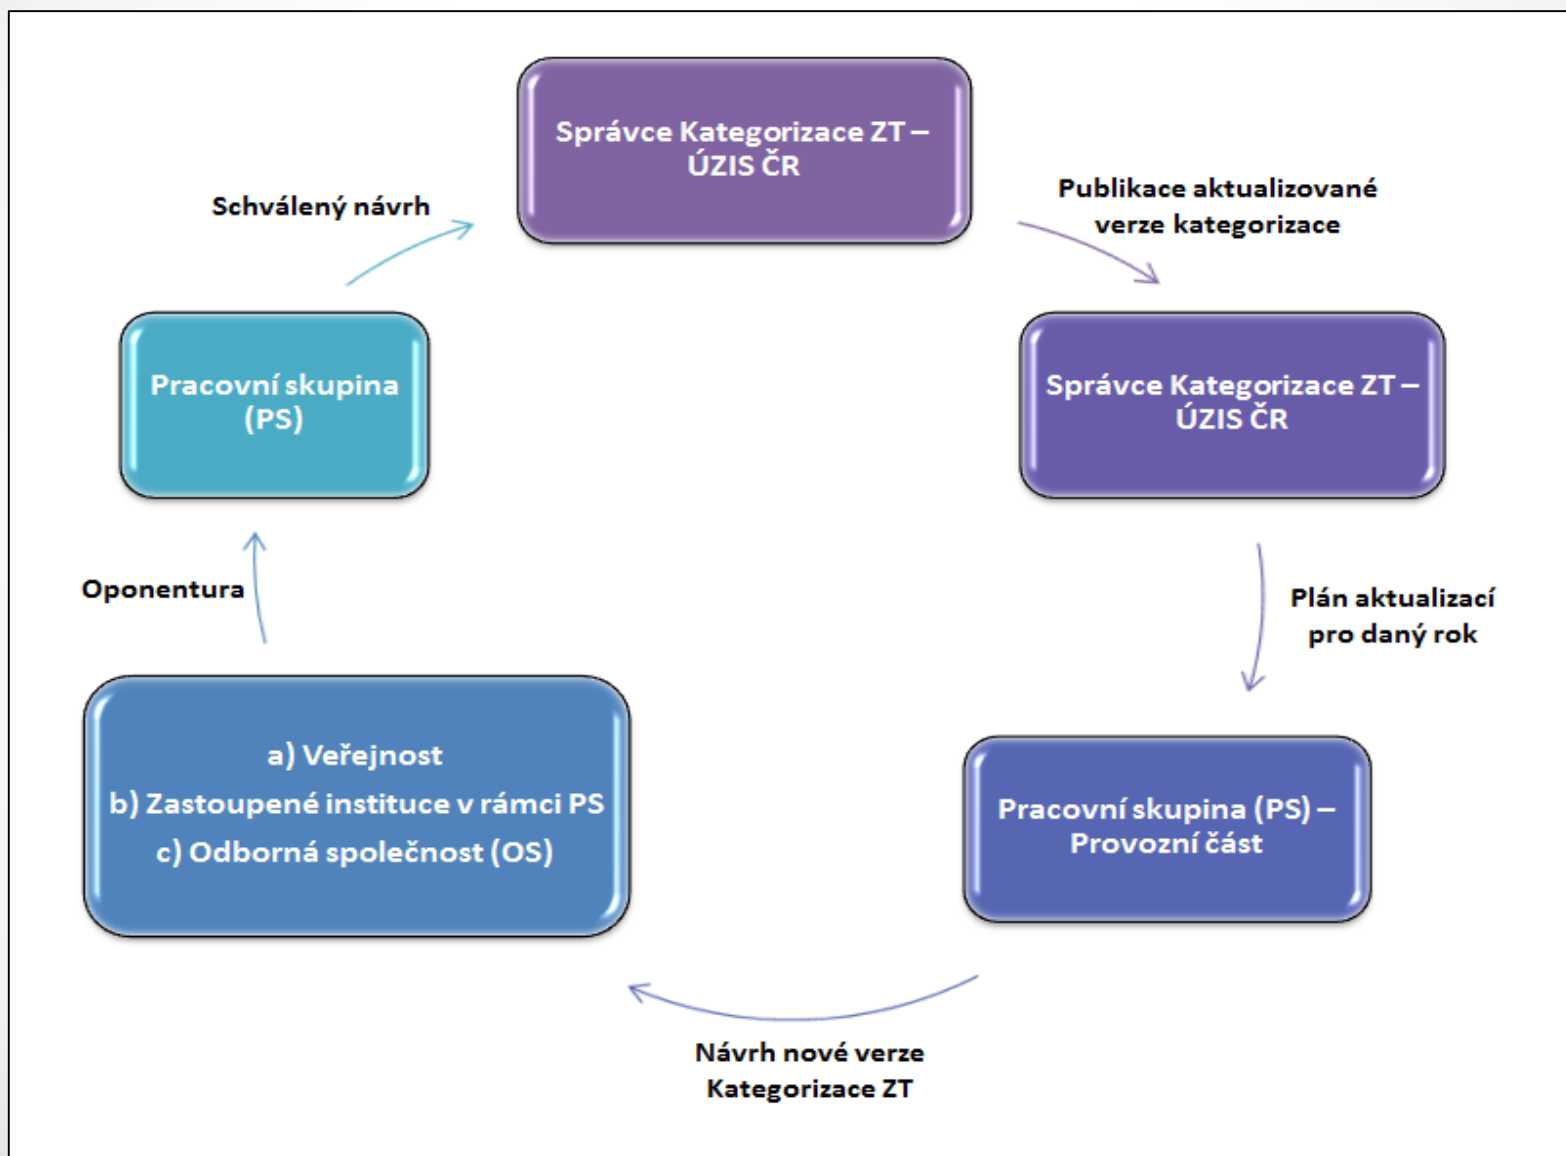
Správce Kategorizace ZT – ÚZIS ČR

Publikace aktualizované verze kategorizace

Správce Kategorizace ZT – ÚZIS ČR

Plán aktualizací pro daný rok

Pracovní skupina (PS) – Provozní část

Návrh nové verze Kategorizace ZT

a) Veřejnost
b) Zastoupené instituce v rámci PS
c) Odborná společnost (OS)

Oponentura

Pracovní skupina (PS)

Schválený návrh